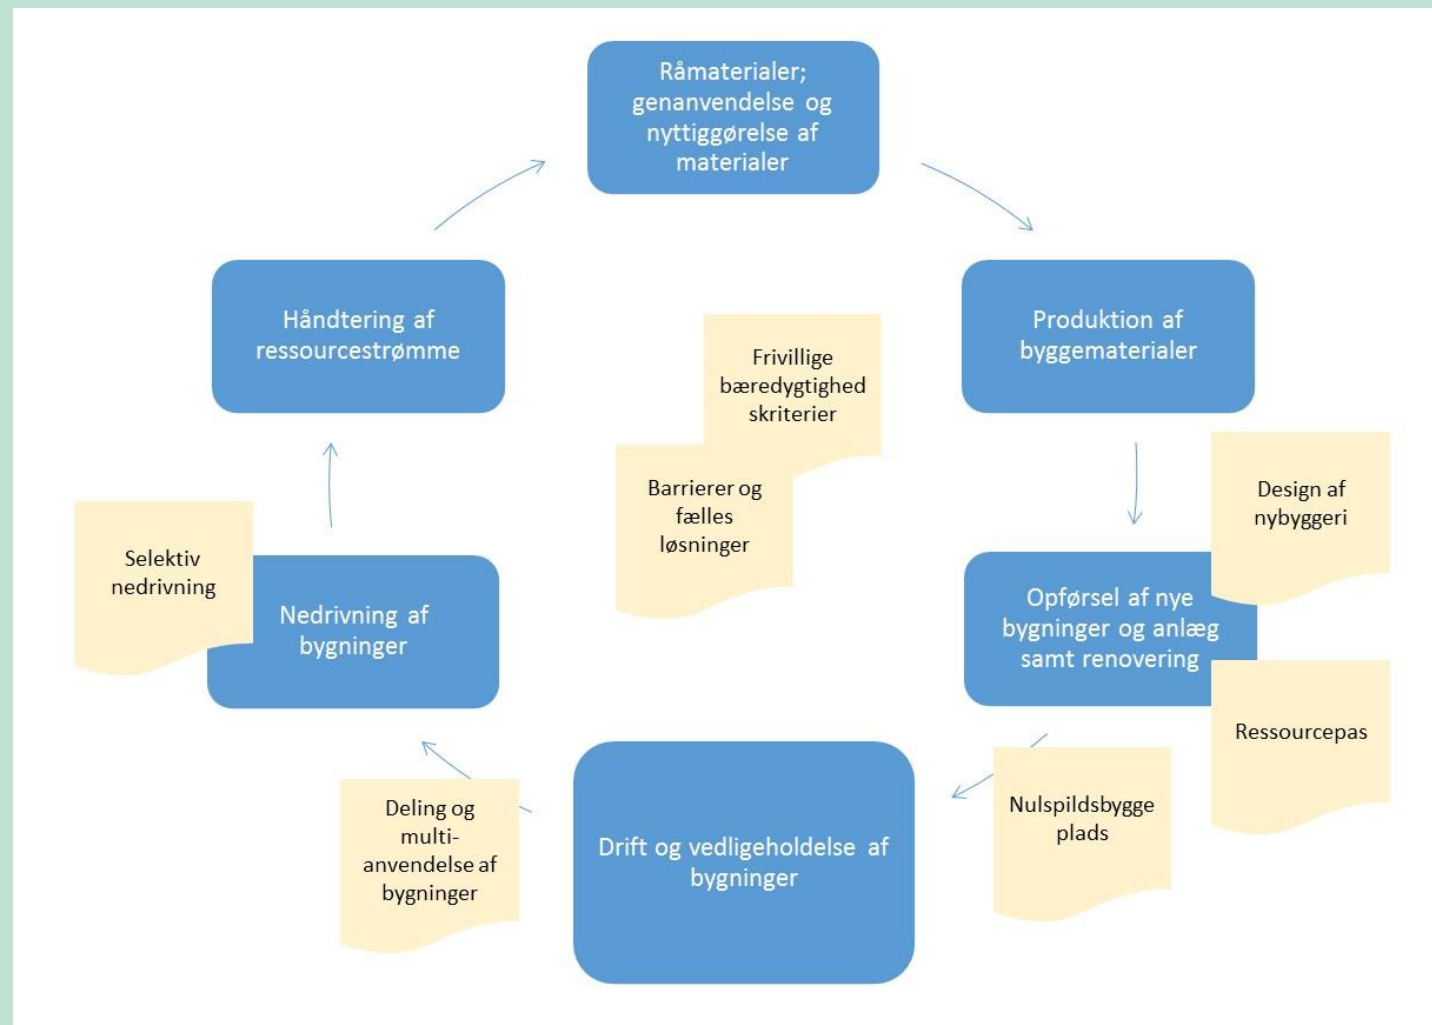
Råmaterialer; genanvendelse og nyttiggørelse af materialer

Produktion af byggematerialer

Design af nybyggeri

Opførsel af nye bygninger og anlæg samt renovering

Ressourcepas

Nulspildsbygge plads

Drift og vedligeholdelse af bygninger

Deling og multi-anvendelse af bygninger

Nedrivning af bygninger

Selektiv nedrivning

Håndtering af ressourcestrømme

Frivillige bæredygtighed skriterier

Barrierer og fælles løsninger